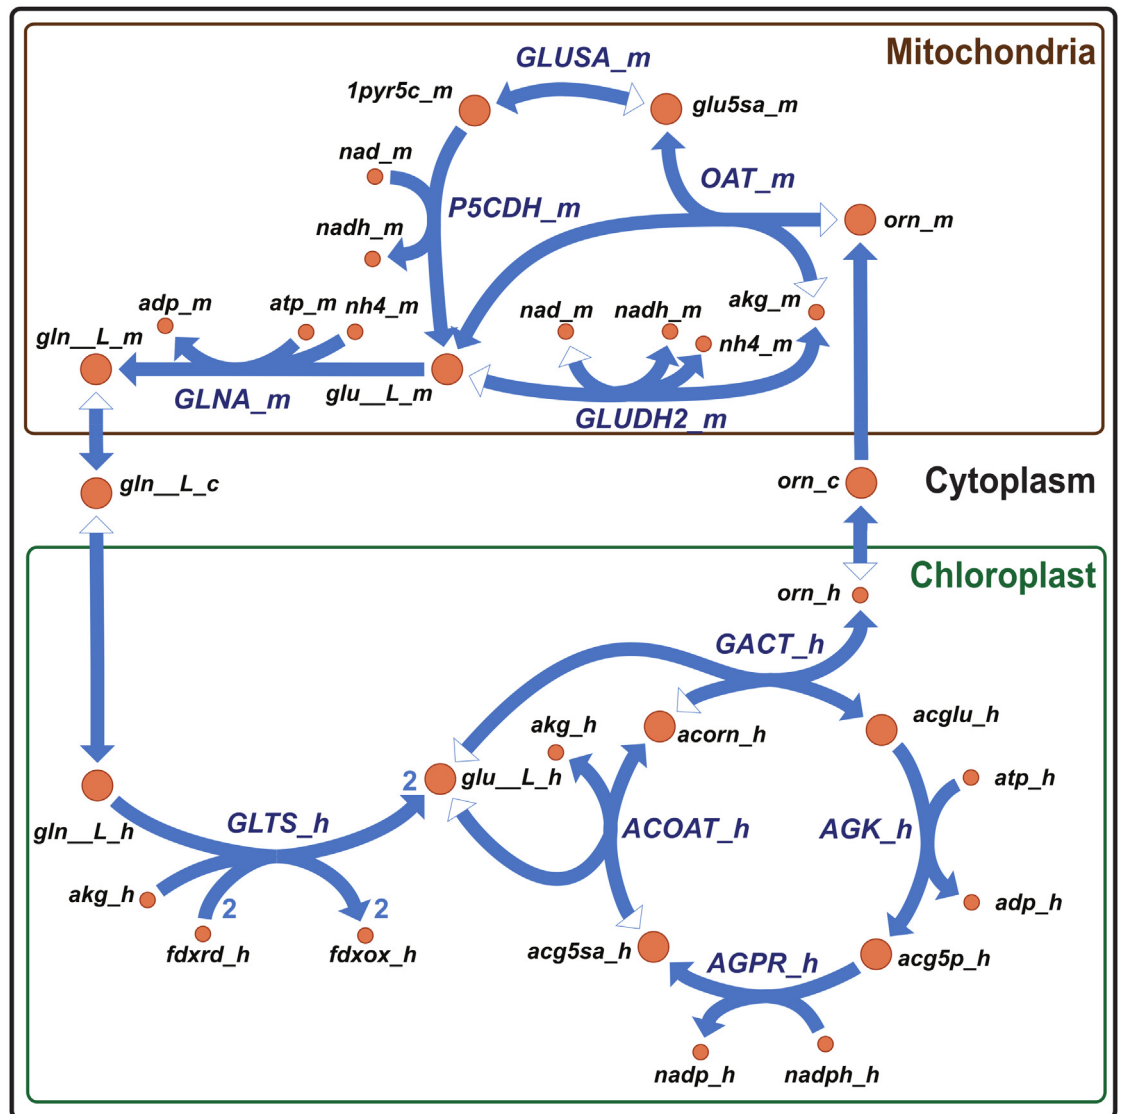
Mitochondria

GLUSA_m
1pyr5c_m
glu5sa_m
nad_m
OAT_m
P5CDH_m
nadh_m
orn_m
adp_m
atp_m
nh4_m
nad_m
nadh_m
akg_m
gln__L_m
nh4_m
GLNA_m
glu__L_m
GLUDH2_m

gln__L_c
orn_c
Cytoplasm

Chloroplast
orn_h
GACT_h
acglu_h
akg_h
acorn_h
2
glu__L_h
atp_h
gln__L_h
GLTS_h
ACOAT_h
AGK_h
akg_h
2
2
adp_h
fdxrd_h
fdxox_h
acg5sa_h
AGPR_h
acg5p_h
nadp_h
nadph_h